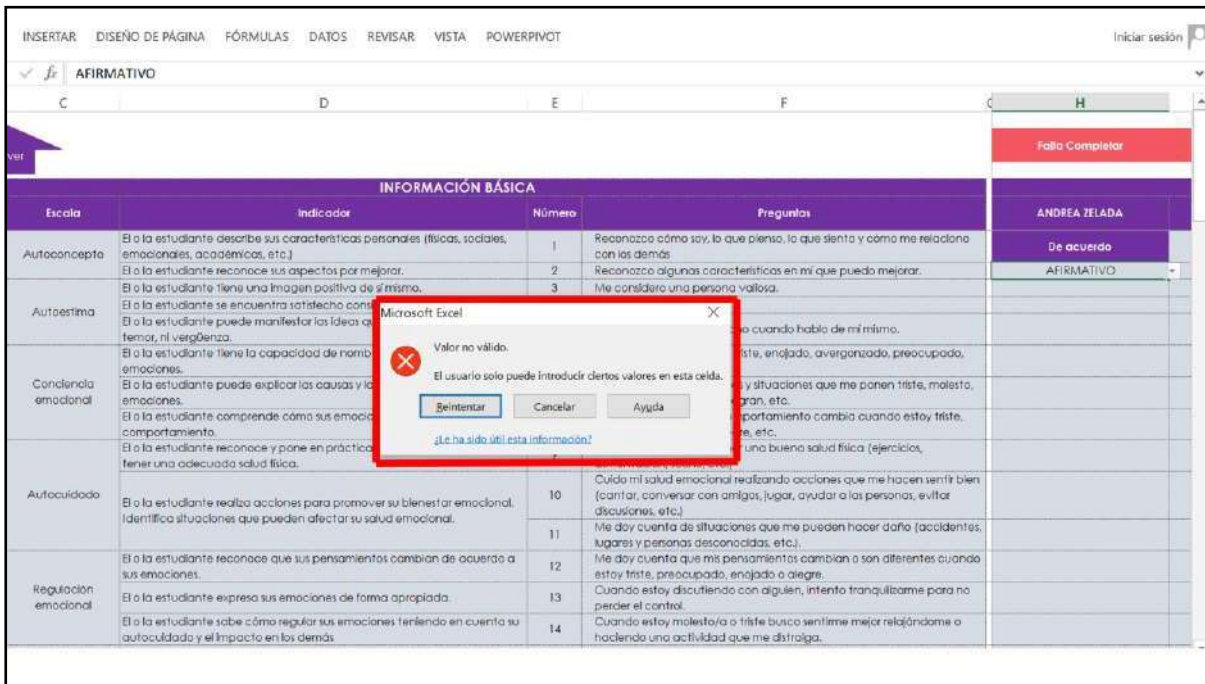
INSERTAR DISEÑO DE PÁGINA FÓRMULAS DATOS REVISAR VISTA POWERPIVOT

Iniciar sesión

$f_x$ AFIRMATIVO

C D E F G H

ver

Falta Completar

INFORMACIÓN BÁSICA

| Escala | Indicador | Número | Preguntas | ANDREA ZELADA |
|---|---|---|---|---|
| Autoconcepto | El o la estudiante describe sus características personales (físicas, sociales, emocionales, académicas, etc.) | 1 | Reconozco cómo soy, lo que pienso, lo que siento y cómo me relaciono con los demás | De acuerdo |
| | El o la estudiante reconoce sus aspectos por mejorar. | 2 | Reconozco algunas características en mí que puedo mejorar. | AFIRMATIVO |
| Autoestima | El o la estudiante tiene una imagen positiva de sí mismo. | 3 | Me considero una persona valiosa. | |
| | El o la estudiante se encuentra satisfecho cons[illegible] | | | |
| | El o la estudiante puede manifestar las ideas q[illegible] temor, ni vergüenza. | | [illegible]o cuando hablo de mí mismo. | |
| Conciencia emocional | El o la estudiante tiene la capacidad de nomb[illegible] emociones. | | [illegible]iste, enojado, avergonzado, preocupado, | |
| | El o la estudiante puede explicar las causas y lo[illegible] emociones. | | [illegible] y situaciones que me ponen triste, molesto, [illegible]gran, etc. | |
| | El o la estudiante comprende cómo sus emocio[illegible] comportamiento. | | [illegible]portamiento cambia cuando estoy triste, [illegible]e, etc. | |
| Autocuidado | El o la estudiante reconoce y pone en práctica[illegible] tener una adecuada salud física. | | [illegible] una buena salud física (ejercicios, | |
| | El o la estudiante realiza acciones para promover su bienestar emocional. Identifica situaciones que pueden afectar su salud emocional. | 10 | Cuido mi salud emocional realizando acciones que me hacen sentir bien (cantar, conversar con amigos, jugar, ayudar a las personas, evitar discusiones, etc.) | |
| | | 11 | Me doy cuenta de situaciones que me pueden hacer daño (accidentes, lugares y personas desconocidas, etc.). | |
| Regulación emocional | El o la estudiante reconoce que sus pensamientos cambian de acuerdo a sus emociones. | 12 | Me doy cuenta que mis pensamientos cambian o son diferentes cuando estoy triste, preocupado, enojado o alegre. | |
| | El o la estudiante expresa sus emociones de forma apropiada. | 13 | Cuando estoy discutiendo con alguien, intento tranquilizarme para no perder el control. | |
| | El o la estudiante sabe cómo regular sus emociones teniendo en cuenta su autocuidado y el impacto en los demás | 14 | Cuando estoy molesto/a o triste busco sentirme mejor relajándome o haciendo una actividad que me distraiga. | |

Microsoft Excel

Valor no válido.

El usuario solo puede introducir ciertos valores en esta celda.

Reintentar Cancelar Ayuda

¿Le ha sido útil esta información?